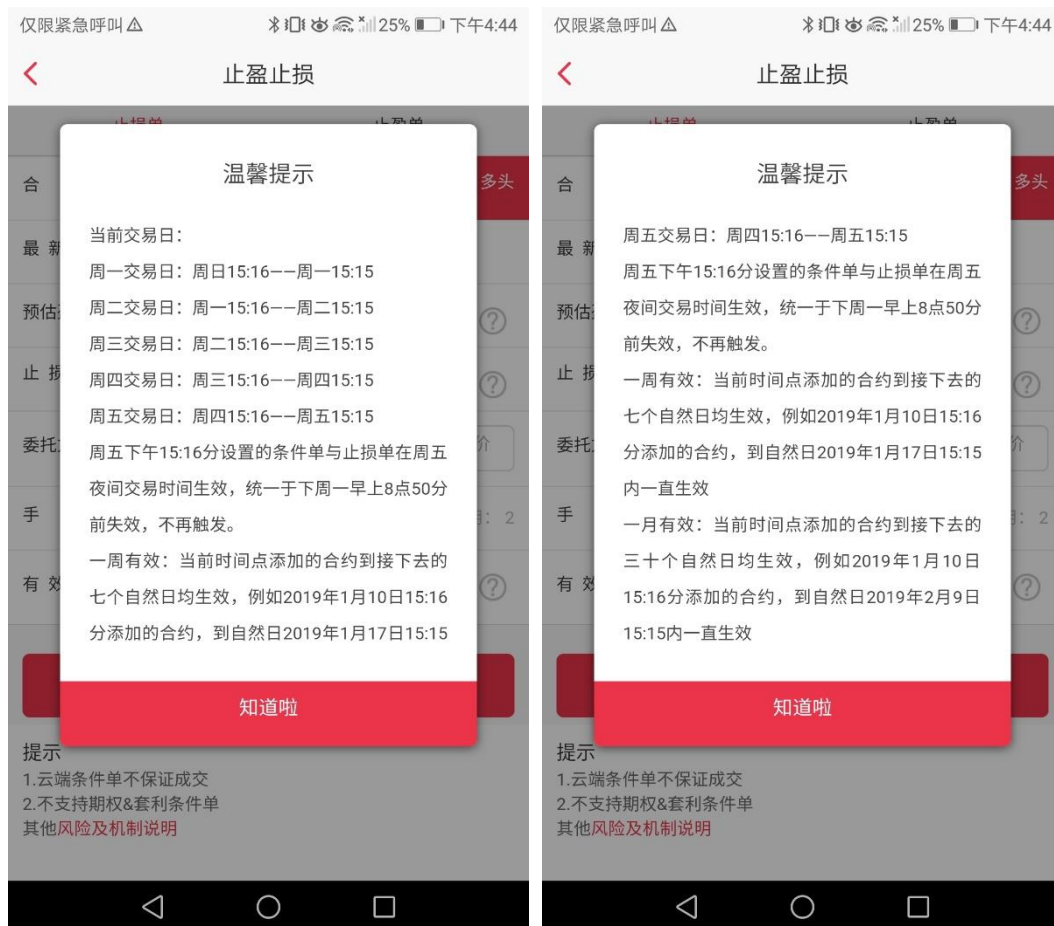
仅限紧急呼叫 ⚠ 25% 下午4:44

<

止盈止损

止损单 止盈单

合

多头

最新

预估

止损

委托

手

有效

温馨提示

当前交易日：

周一交易日：周日15:16——周一15:15

周二交易日：周一15:16——周二15:15

周三交易日：周二15:16——周三15:15

周四交易日：周三15:16——周四15:15

周五交易日：周四15:16——周五15:15

周五下午15:16分设置的条件单与止损单在周五夜间交易时间生效，统一于下周一早上8点50分前失效，不再触发。

一周有效：当前时间点添加的合约到接下去的七个自然日均生效，例如2019年1月10日15:16分添加的合约，到自然日2019年1月17日15:15

知道啦

提示
1.云端条件单不保证成交
2.不支持期权&套利条件单
其他风险及机制说明

仅限紧急呼叫 ⚠ 25% 下午4:44

<

止盈止损

止损单 止盈单

合

多头

最新

预估

止损

委托

手

有效

温馨提示

周五交易日：周四15:16——周五15:15

周五下午15:16分设置的条件单与止损单在周五夜间交易时间生效，统一于下周一早上8点50分前失效，不再触发。

一周有效：当前时间点添加的合约到接下去的七个自然日均生效，例如2019年1月10日15:16分添加的合约，到自然日2019年1月17日15:15内一直生效

一月有效：当前时间点添加的合约到接下去的三十个自然日均生效，例如2019年1月10日15:16分添加的合约，到自然日2019年2月9日15:15内一直生效

知道啦

提示
1.云端条件单不保证成交
2.不支持期权&套利条件单
其他风险及机制说明